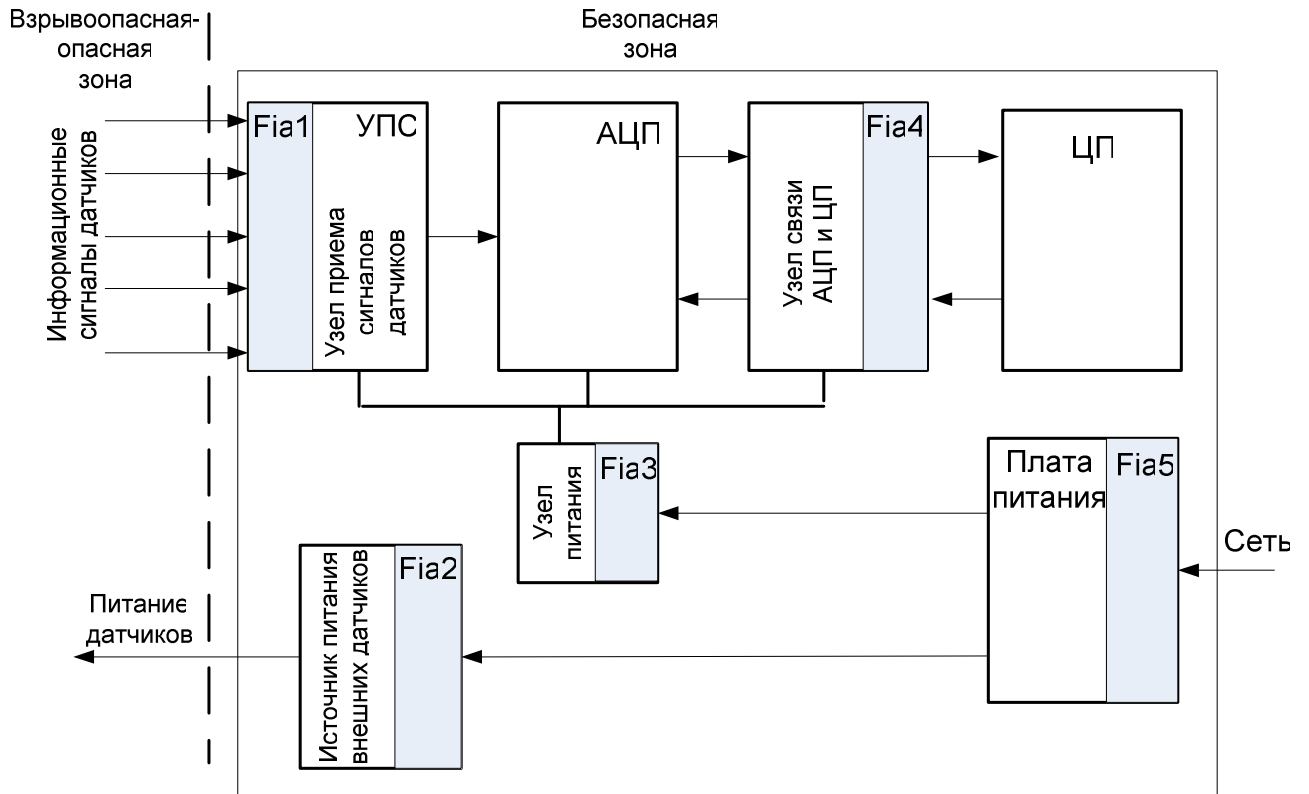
Взрывоопасная-опасная зона

Безопасная зона

Информационные сигналы датчиков

Fia1 УПС

Узел приема сигналов датчиков

АЦП

Узел связи АЦП и ЦП

Fia4

ЦП

Узел питания

Fia3

Плата питания

Fia5

Сеть

Источник питания внешних датчиков

Fia2

Питание датчиков